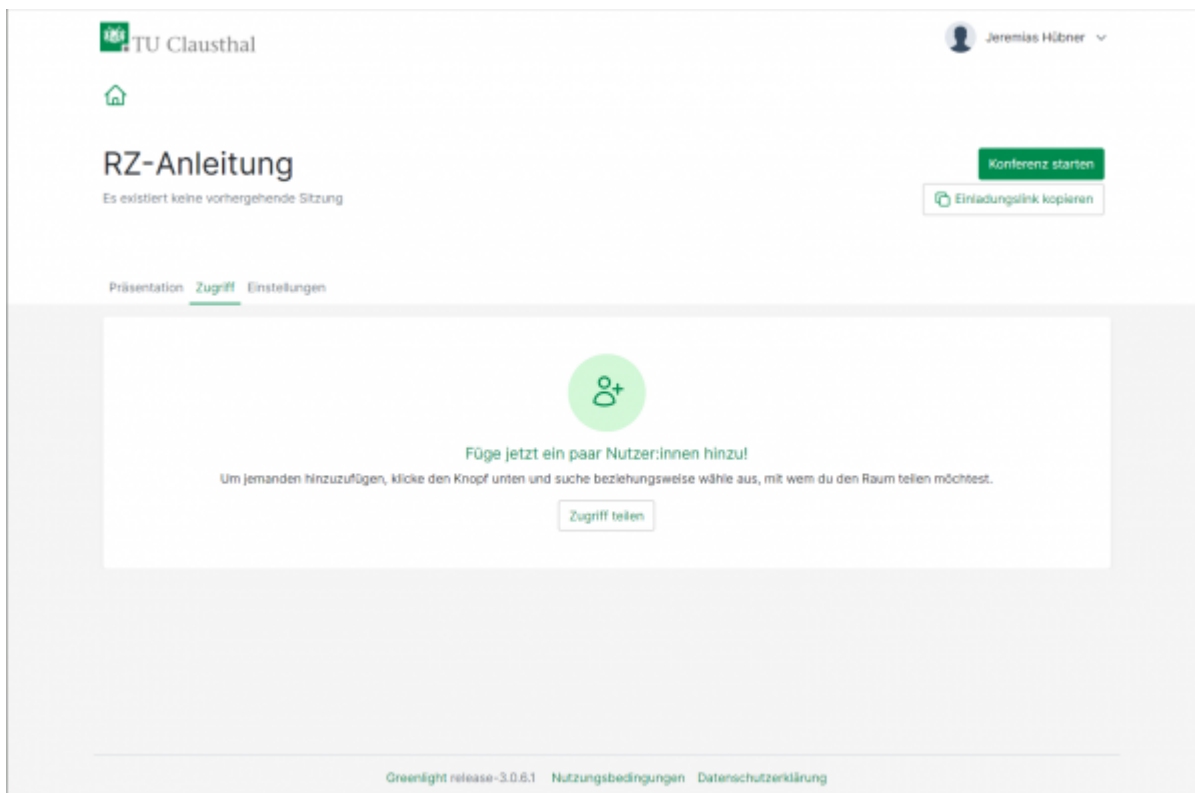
TU Clausthal

Jeremias Hübner

RZ-Anleitung

Es existiert keine vorhergehende Sitzung

Konferenz starten

Einladungslink kopieren

Präsentation Zugriff Einstellungen

Füge jetzt ein paar Nutzer:innen hinzu!

Um jemanden hinzuzufügen, klicke den Knopf unten und suche beziehungsweise wähle aus, mit wem du den Raum teilen möchtest.

Zugriff teilen

Greenlight release-3.0.6.1 Nutzungsbedingungen Datenschutzerklärung